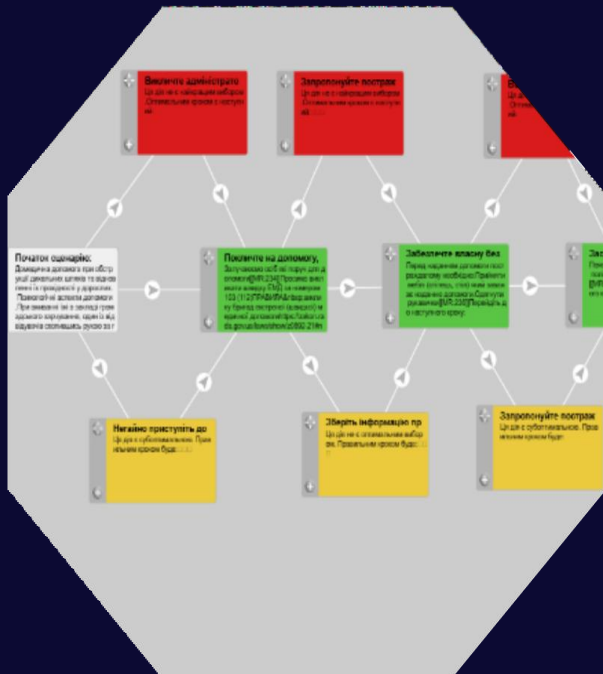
Викличте адміністрато
Ця дія не є найкращим вибором. Оптимальним кроком є наступний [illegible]

Запропонуйте постраж
Ця дія не є найкращим вибором. Оптимальним кроком є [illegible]

В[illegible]
Ця ді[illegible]
Опти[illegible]
ий

Початок оцінювання:
Домашня та допомога при обстр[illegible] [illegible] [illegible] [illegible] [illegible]

Покличте на допомогу,
Залучаємо осіб які поруч для д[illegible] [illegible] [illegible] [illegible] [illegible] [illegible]

Забезпечте власну без
Перед наданням допомоги пост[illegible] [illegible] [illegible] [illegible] о наступного кроку.

Зас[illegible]

Негайно приступіть до
Ця дія є субоптимальною. Прав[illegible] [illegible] кроком буде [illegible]

Зберіть інформацію пр
Ця дія не є оптимальним вибор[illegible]. Правильним кроком буде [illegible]

Запропонуйте постраж
Ця дія є субоптимальною. Прав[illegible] кроком буде